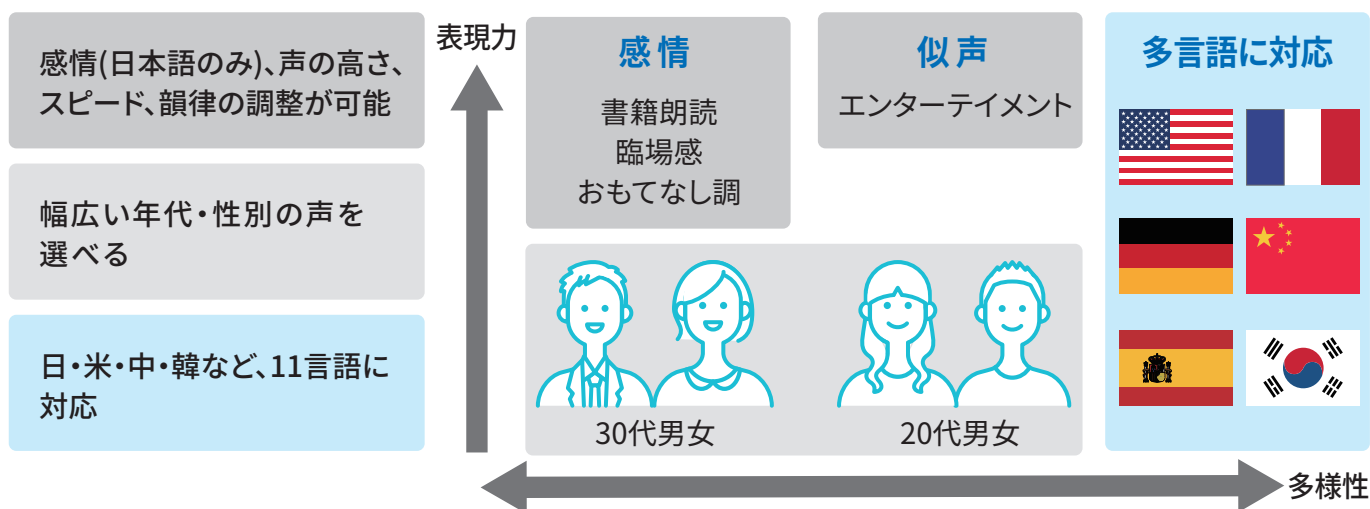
感情(日本語のみ)、声の高さ、スピード、韻律の調整が可能

幅広い年代・性別の声を選べる

日・米・中・韓など、11言語に対応

表現力

感情

書籍朗読
臨場感
おもてなし調

似声

エンターテイメント

多言語に対応

30代男女

20代男女

多様性